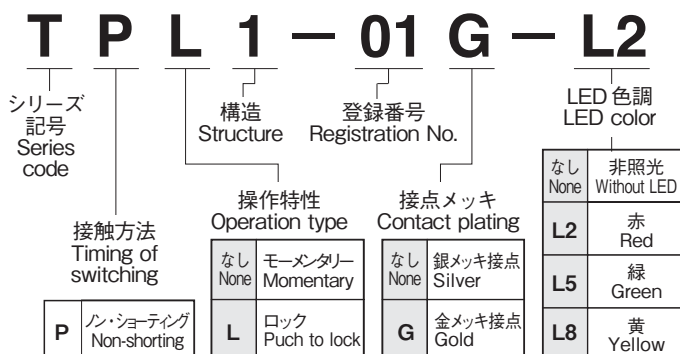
T P L 1 — 01 G — L2

シリーズ記号
Series code

構造
Structure

登録番号
Registration No.

LED色調
LED color

操作特性
Operation type

接点メッキ
Contact plating

接触方法
Timing of switching

| なし None | 非照光 Without LED |
|---|---|
| L2 | 赤 Red |
| L5 | 緑 Green |
| L8 | 黄 Yellow |

| なし None | モーメンタリー Momentary |
|---|---|
| L | ロック Puch to lock |

| なし None | 銀メッキ接点 Silver |
|---|---|
| G | 金メッキ接点 Gold |

| P | ノン・ショーティング Non-shorting |
|---|---|